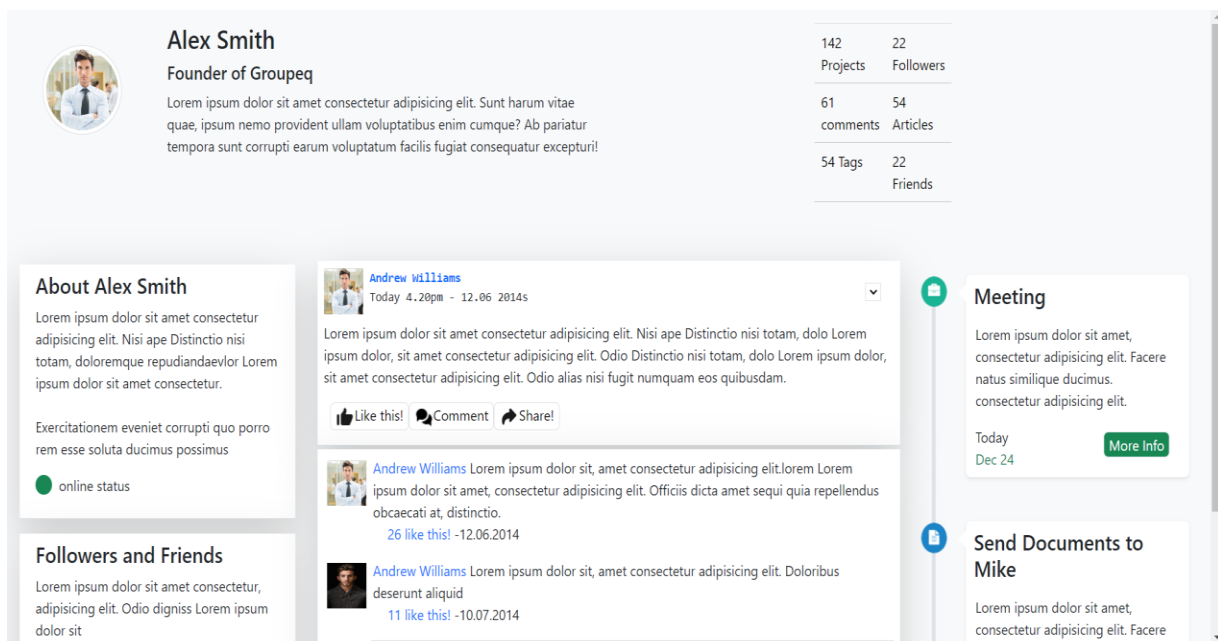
Alex Smith

Founder of Groupeq

Lorem ipsum dolor sit amet consectetur adipisicing elit. Sunt harum vitae quae, ipsum nemo provident ullam voluptatibus enim cumque? Ab pariatur tempora sunt corrupti earum voluptatum facilis fugiat consequatur excepturi!

| 142 Projects | 22 Followers |
|---|---|
| 61 comments | 54 Articles |
| 54 Tags | 22 Friends |

About Alex Smith

Lorem ipsum dolor sit amet consectetur adipisicing elit. Nisi ape Distinctio nisi totam, doloremque repudiandaevlor Lorem ipsum dolor sit amet consectetur.

Exercitationem eveniet corrupti quo porro rem esse soluta ducimus possimus

online status

Followers and Friends

Lorem ipsum dolor sit amet consectetur, adipisicing elit. Odio digniss Lorem ipsum dolor sit

Andrew Williams
Today 4.20pm - 12.06 2014s

Lorem ipsum dolor sit amet consectetur adipisicing elit. Nisi ape Distinctio nisi totam, dolo Lorem ipsum dolor, sit amet consectetur adipisicing elit. Odio Distinctio nisi totam, dolo Lorem ipsum dolor, sit amet consectetur adipisicing elit. Odio alias nisi fugit numquam eos quibusdam.

Like this! Comment Share!

Andrew Williams Lorem ipsum dolor sit, amet consectetur adipisicing elit.lorem Lorem ipsum dolor sit amet, consectetur adipisicing elit. Officiis dicta amet sequi quia repellendus obcaecati at, distinctio.

26 like this! -12.06.2014

Andrew Williams Lorem ipsum dolor sit, amet consectetur adipisicing elit. Doloribus deserunt aliquid

11 like this! -10.07.2014

Meeting

Lorem ipsum dolor sit amet, consectetur adipisicing elit. Facere natus similique ducimus. consectetur adipisicing elit.

Today
Dec 24

More Info

Send Documents to Mike

Lorem ipsum dolor sit amet, consectetur adipisicing elit. Facere